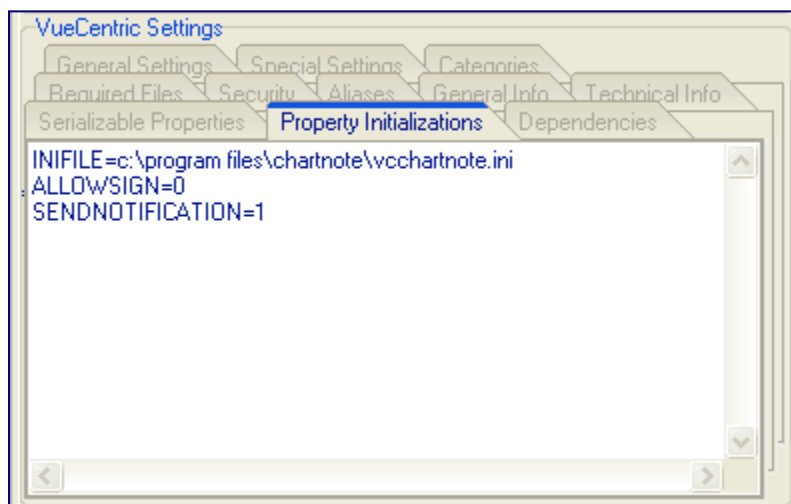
VueCentric Settings

General Settings
Special Settings
Categories
Required Files
Security
Aliases
General Info
Technical Info
Serializable Properties
Property Initializations
Dependencies

INIFILE=c:\program files\chartnote\vcchartnote.ini
ALLOWSIGN=0
SENDNOTIFICATION=1